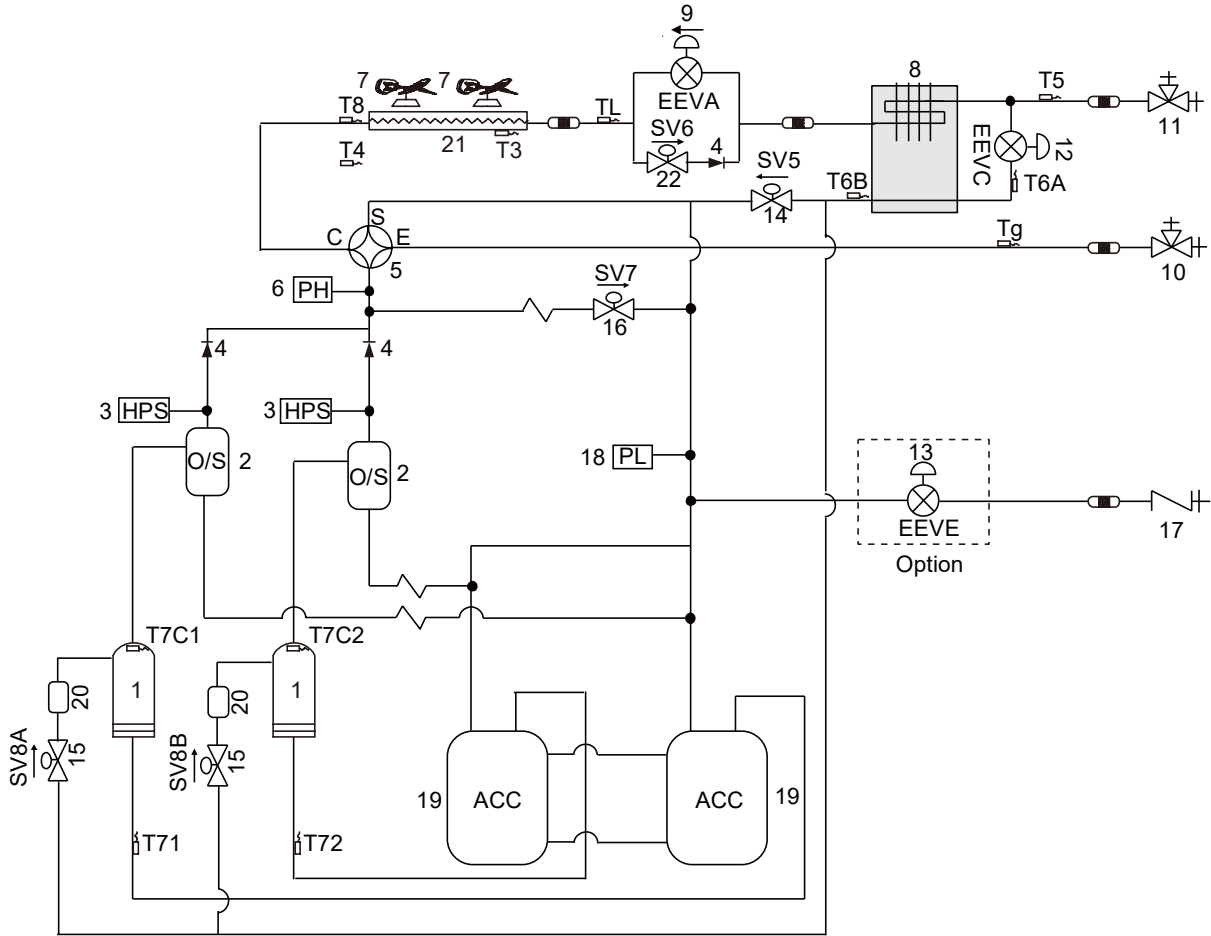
9
7 7
EEVA
8
T8
TL
T5
SV6
4
11
T4
21
T3
22
EEVC
12
SV5
T6B
T6A
S
14
C
E
Tg
5
10
6 PH
SV7
16
4
4
3 HPS
3 HPS
O/S 2
O/S 2
18 PL
13
EEVE
17
Option
T7C1
T7C2
1
1
20
20
SV8A
15
SV8B
15
19
ACC
ACC
19
T71
T72